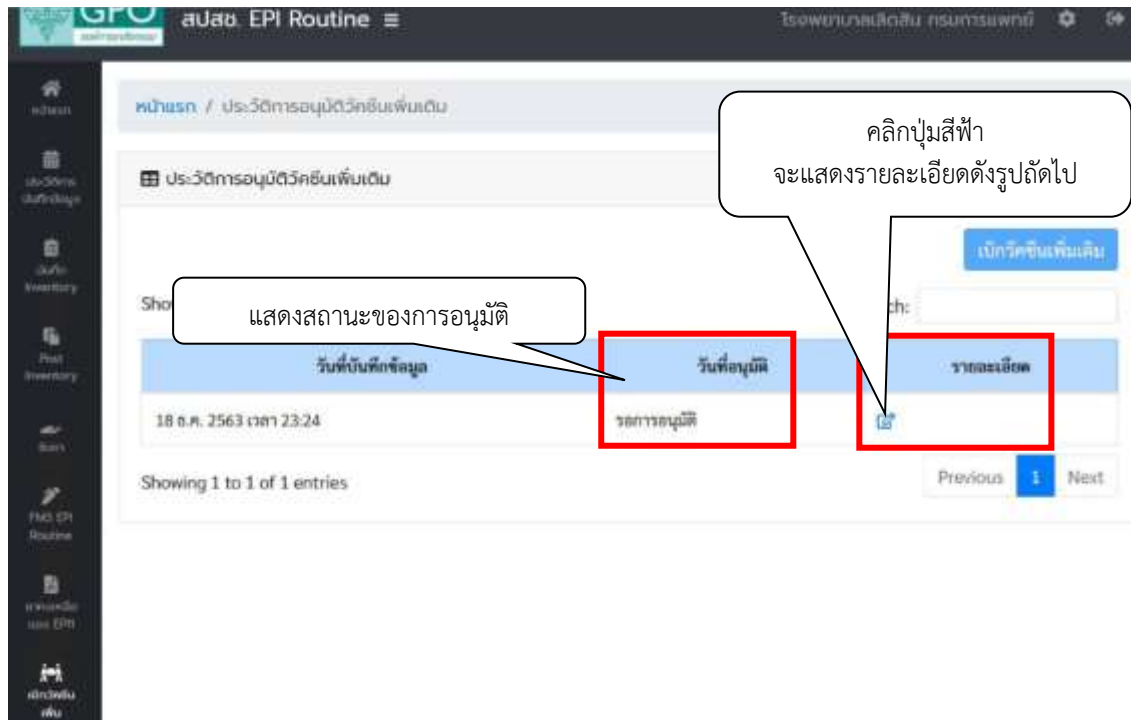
GPO

สปสช. EPI Routine ≡

โรงพยาบาลเลิดสิน กรมการแพทย์

หน้าแรก

ประวัติการ บันทึกข้อมูล

บันทึก Inventory

Post Inventory

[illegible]

ส่งข้อมูล EPI Routine

รายงานเบิก ยอด EPI

เบิกวัคซีนเพิ่มเติม

หน้าแรก / ประวัติการอนุมัติวัคซีนเพิ่มเติม

คลิกปุ่มสีฟ้า
จะแสดงรายละเอียดดังรูปถัดไป

ประวัติการอนุมัติวัคซีนเพิ่มเติม

เบิกวัคซีนเพิ่มเติม

Sho

แสดงสถานะของการอนุมัติ

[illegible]ch:

| วันที่บันทึกข้อมูล | วันที่อนุมัติ | รายละเอียด |
|---|---|---|
| 18 ธ.ค. 2563 เวลา 23:24 | รอการอนุมัติ | |

Showing 1 to 1 of 1 entries

Previous 1 Next